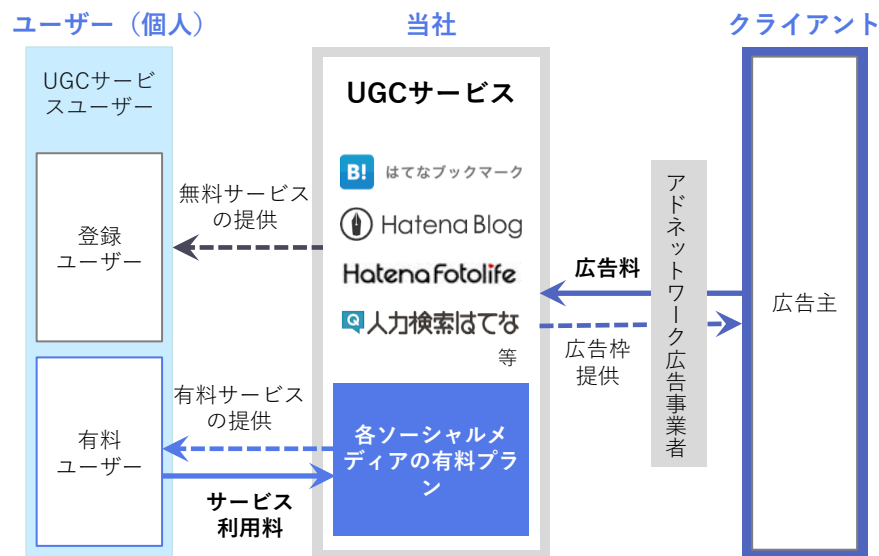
ユーザー（個人）

UGCサービスユーザー

登録ユーザー

有料ユーザー

当社

UGCサービス

B! はてなブックマーク

Hatena Blog

Hatena Fotolife

Q 人力検索はてな

等

各ソーシャルメディアの有料プラン

無料サービスの提供

有料サービスの提供

サービス利用料

クライアント

広告主

アドネットワーク広告事業者

広告料

広告枠提供